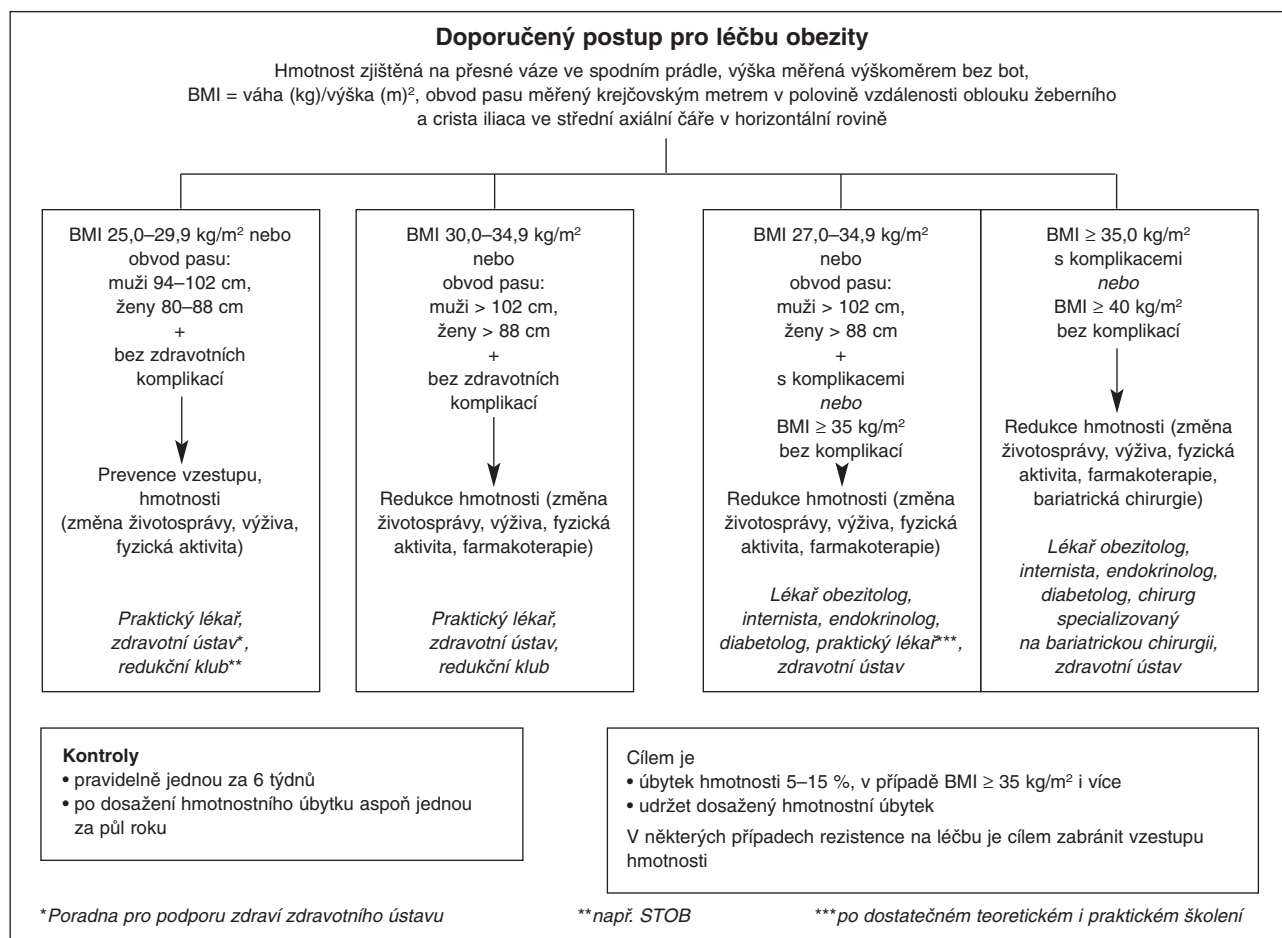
**Doporučený postup pro léčbu obezity**

Hmotnost zjištěná na přesné váze ve spodním prádle, výška měřená výškoměrem bez bot, BMI = váha (kg)/výška (m)$^2$, obvod pasu měřený krejčovským metrem v polovině vzdálenosti oblouku žeberního a crista iliaca ve střední axiální čáře v horizontální rovině

BMI 25,0–29,9 kg/m$^2$ nebo obvod pasu: muži 94–102 cm, ženy 80–88 cm + bez zdravotních komplikací

Prevence vzestupu, hmotnosti (změna životosprávy, výživa, fyzická aktivita)

*Praktický lékař, zdravotní ústav\*, redukční klub\*\**

BMI 30,0–34,9 kg/m$^2$ nebo obvod pasu: muži > 102 cm, ženy > 88 cm + bez zdravotních komplikací

Redukce hmotnosti (změna životosprávy, výživa, fyzická aktivita, farmakoterapie)

*Praktický lékař, zdravotní ústav, redukční klub*

BMI 27,0–34,9 kg/m$^2$ nebo obvod pasu: muži > 102 cm, ženy > 88 cm + s komplikacemi *nebo* BMI ≥ 35 kg/m$^2$ bez komplikací

Redukce hmotnosti (změna životosprávy, výživa, fyzická aktivita, farmakoterapie)

*Lékař obezitolog, internista, endokrinolog, diabetolog, praktický lékař\*\*\*, zdravotní ústav*

BMI ≥ 35,0 kg/m$^2$ s komplikacemi *nebo* BMI ≥ 40 kg/m$^2$ bez komplikací

Redukce hmotnosti (změna životosprávy, výživa, fyzická aktivita, farmakoterapie, bariatrická chirurgie)

*Lékař obezitolog, internista, endokrinolog, diabetolog, chirurg specializovaný na bariatrickou chirurgii, zdravotní ústav*

**Kontroly**
• pravidelně jednou za 6 týdnů
• po dosažení hmotnostního úbytku aspoň jednou za půl roku

Cílem je
• úbytek hmotnosti 5–15 %, v případě BMI ≥ 35 kg/m$^2$ i více
• udržet dosažený hmotnostní úbytek

V některých případech rezistence na léčbu je cílem zabránit vzestupu hmotnosti

\**Poradna pro podporu zdraví zdravotního ústavu* \*\**např. STOB* \*\*\**po dostatečném teoretickém i praktickém školení*